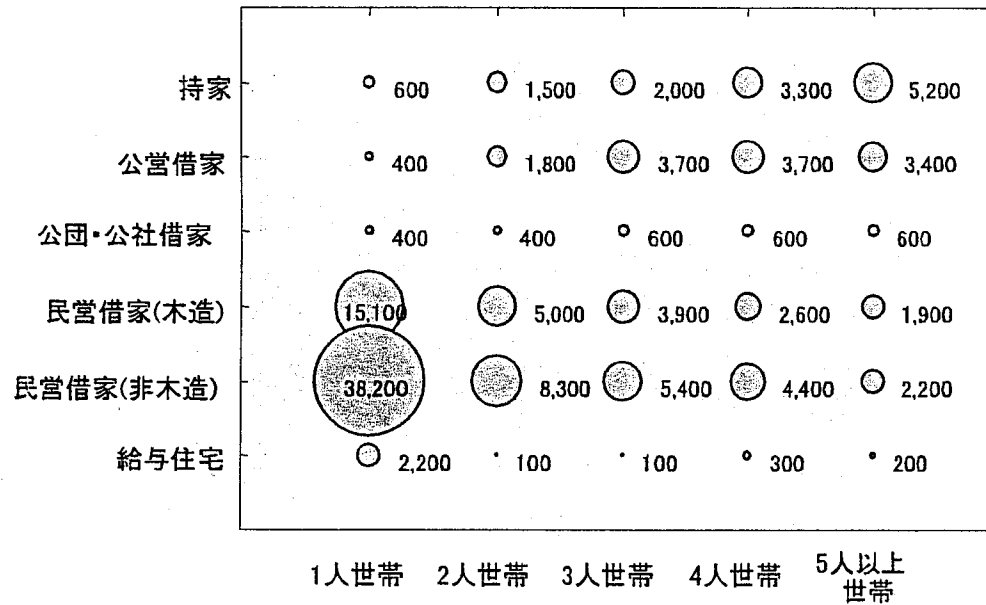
| | 1人世帯 | 2人世帯 | 3人世帯 | 4人世帯 | 5人以上世帯 |
|---|---|---|---|---|---|
| 持家 | 600 | 1,500 | 2,000 | 3,300 | 5,200 |
| 公営借家 | 400 | 1,800 | 3,700 | 3,700 | 3,400 |
| 公団・公社借家 | 400 | 400 | 600 | 600 | 600 |
| 民営借家(木造) | 15,100 | 5,000 | 3,900 | 2,600 | 1,900 |
| 民営借家(非木造) | 38,200 | 8,300 | 5,400 | 4,400 | 2,200 |
| 給与住宅 | 2,200 | 100 | 100 | 300 | 200 |